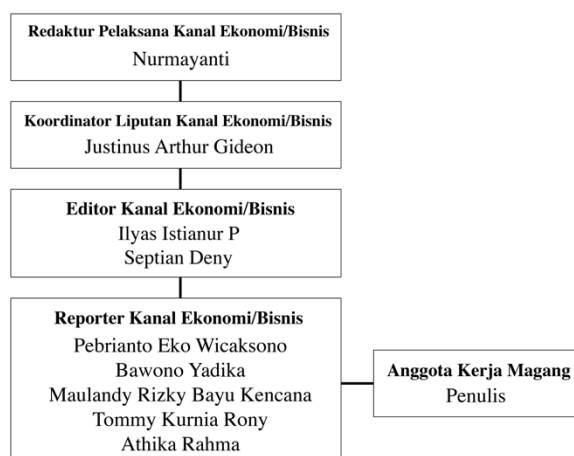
Redaktur Pelaksana Kanal Ekonomi/Bisnis
Nurmayanti

Koordinator Liputan Kanal Ekonomi/Bisnis
Justinus Arthur Gideon

Editor Kanal Ekonomi/Bisnis
Ilyas Istianur P
Septian Deny

Reporter Kanal Ekonomi/Bisnis
Pebrianto Eko Wicaksono
Bawono Yadika
Maulandy Rizky Bayu Kencana
Tommy Kurnia Rony
Athika Rahma

Anggota Kerja Magang
Penulis